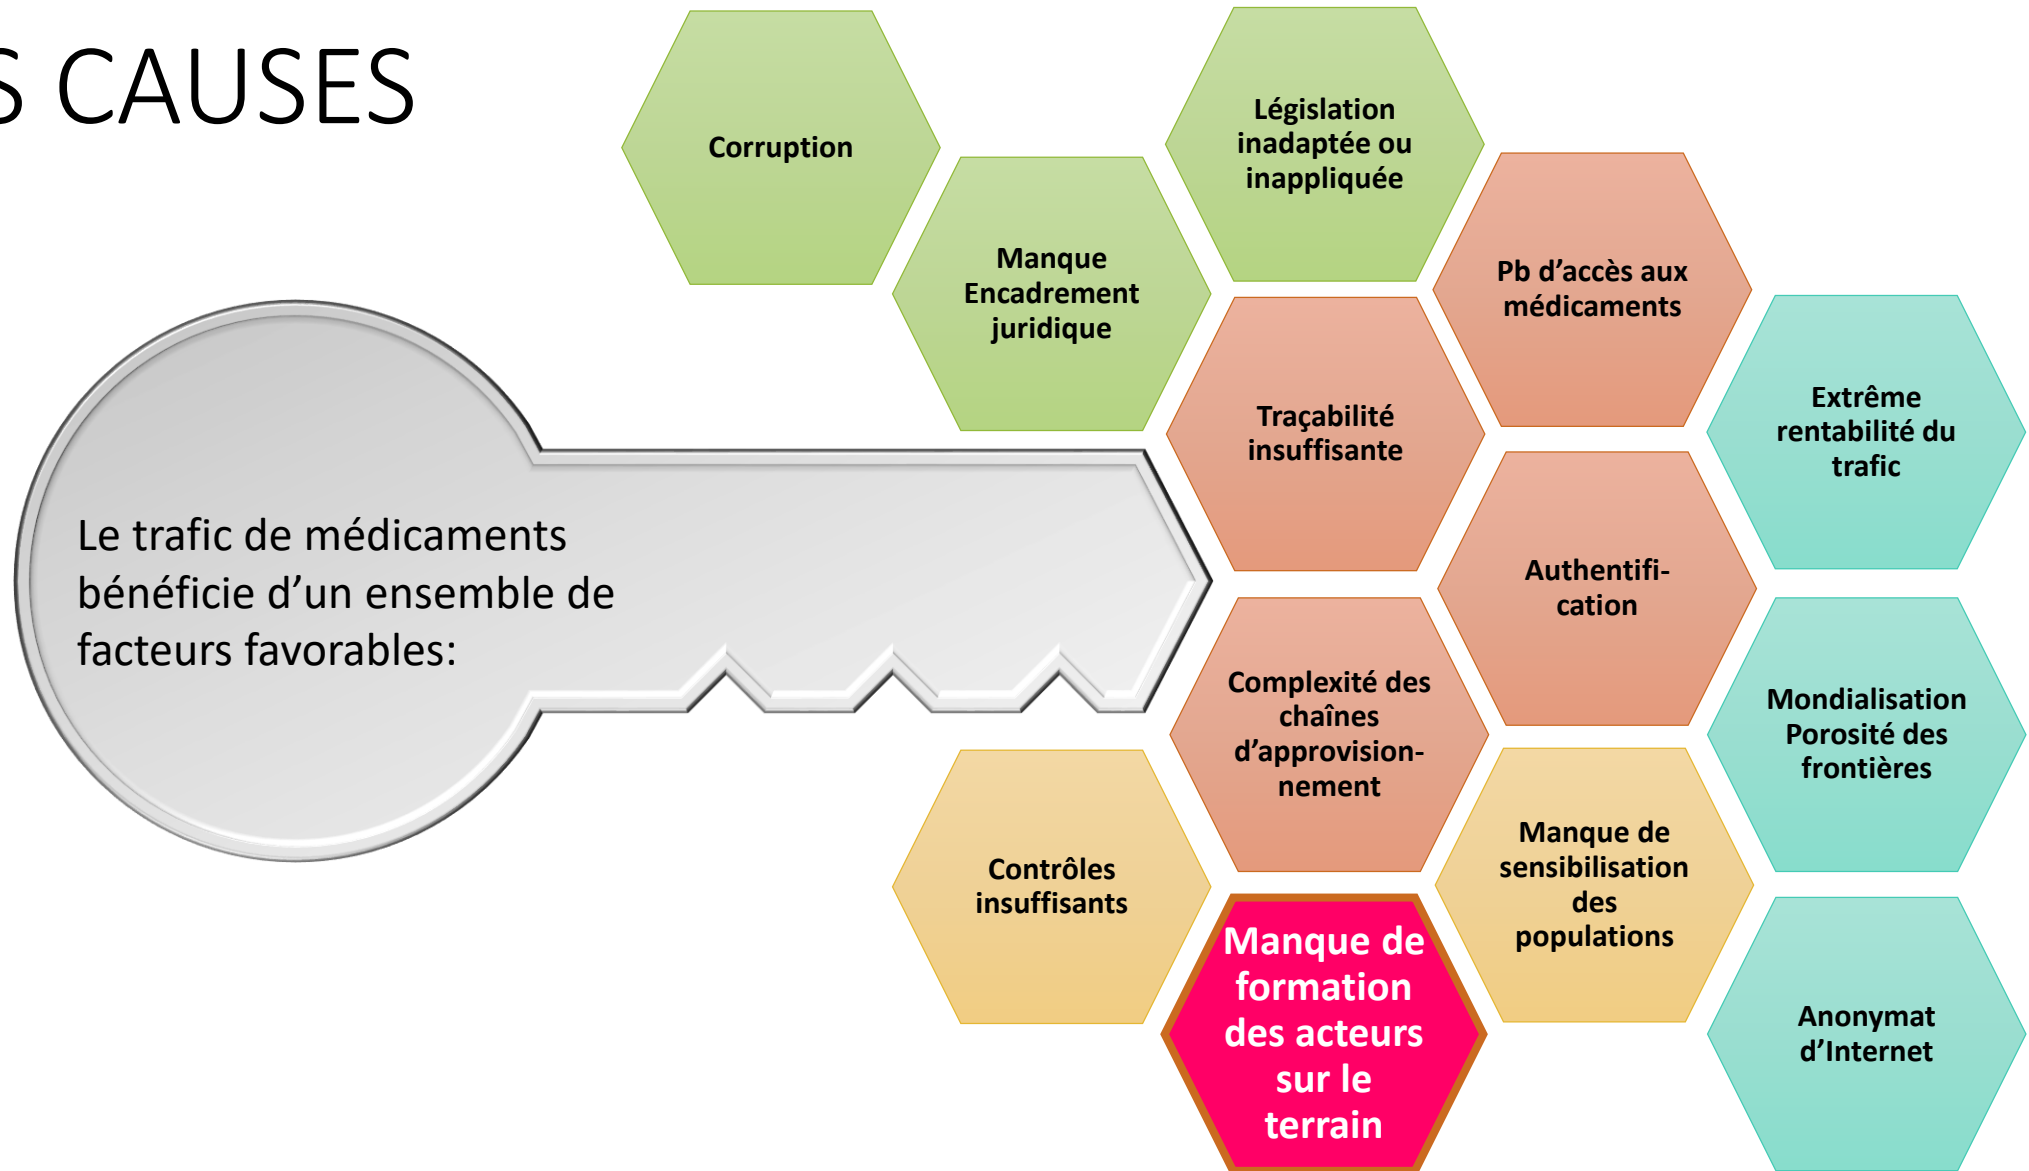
S CAUSES

Le trafic de médicaments bénéficie d'un ensemble de facteurs favorables:

Corruption

Manque Encadrement juridique

Législation inadaptée ou inappliquée

Pb d'accès aux médicaments

Traçabilité insuffisante

Extrême rentabilité du trafic

Authentification

Complexité des chaînes d'approvisionnement

Mondialisation Porosité des frontières

Contrôles insuffisants

Manque de sensibilisation des populations

Manque de formation des acteurs sur le terrain

Anonymat d'Internet